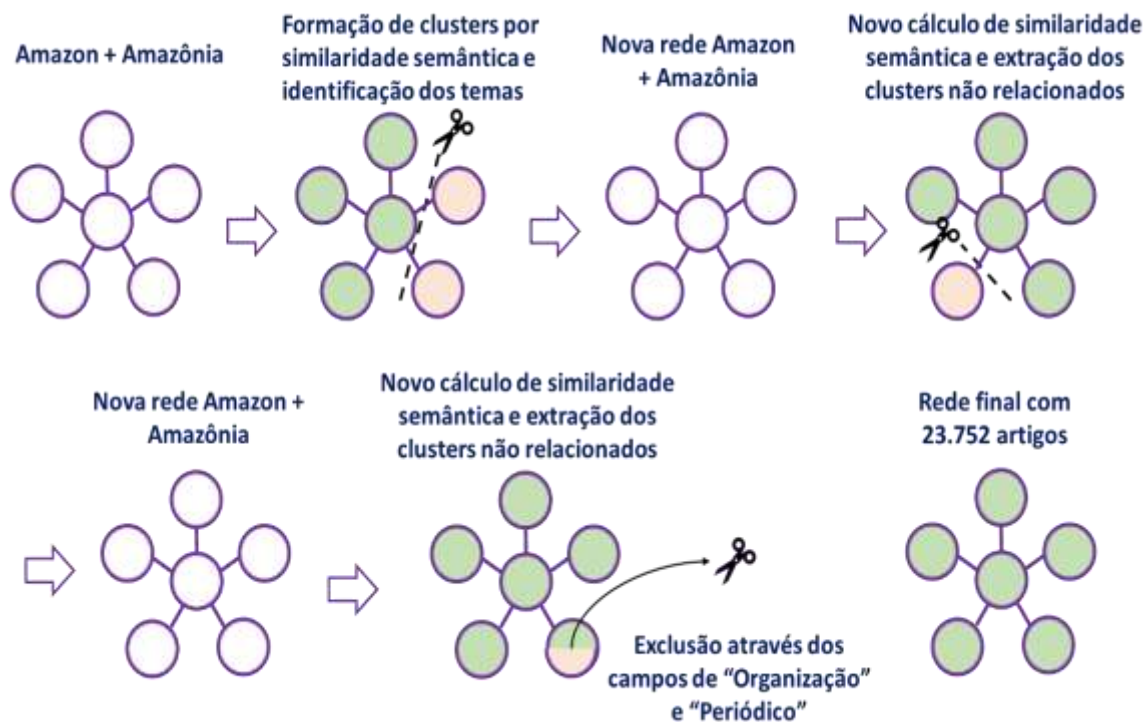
Amazon + Amazônia

Formação de clusters por similaridade semântica e identificação dos temas

Nova rede Amazon + Amazônia

Novo cálculo de similaridade semântica e extração dos clusters não relacionados

Nova rede Amazon + Amazônia

Novo cálculo de similaridade semântica e extração dos clusters não relacionados

Exclusão através dos campos de “Organização” e “Periódico”

Rede final com 23.752 artigos